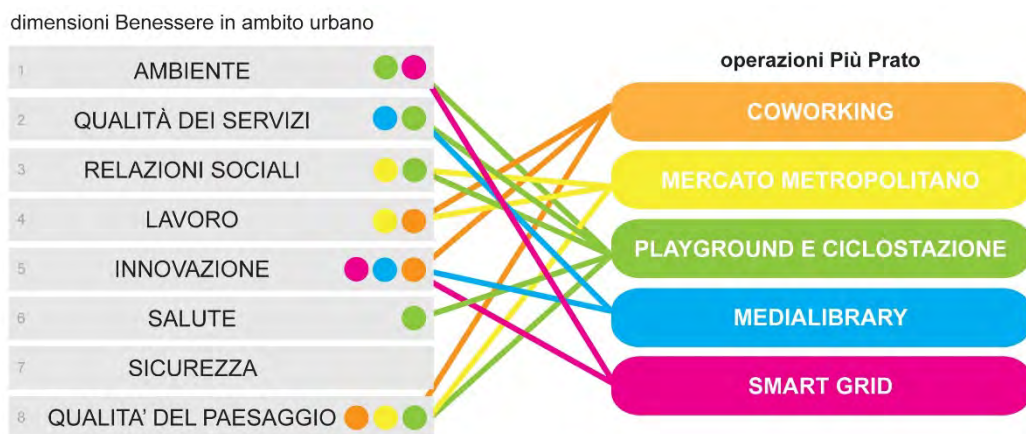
dimensioni Benessere in ambito urbano

1 AMBIENTE
2 QUALITÀ DEI SERVIZI
3 RELAZIONI SOCIALI
4 LAVORO
5 INNOVAZIONE
6 SALUTE
7 SICUREZZA
8 QUALITA' DEL PAESAGGIO

operazioni Più Prato

COWORKING
MERCATO METROPOLITANO
PLAYGROUND E CICLOSTAZIONE
MEDIALIBRARY
SMART GRID